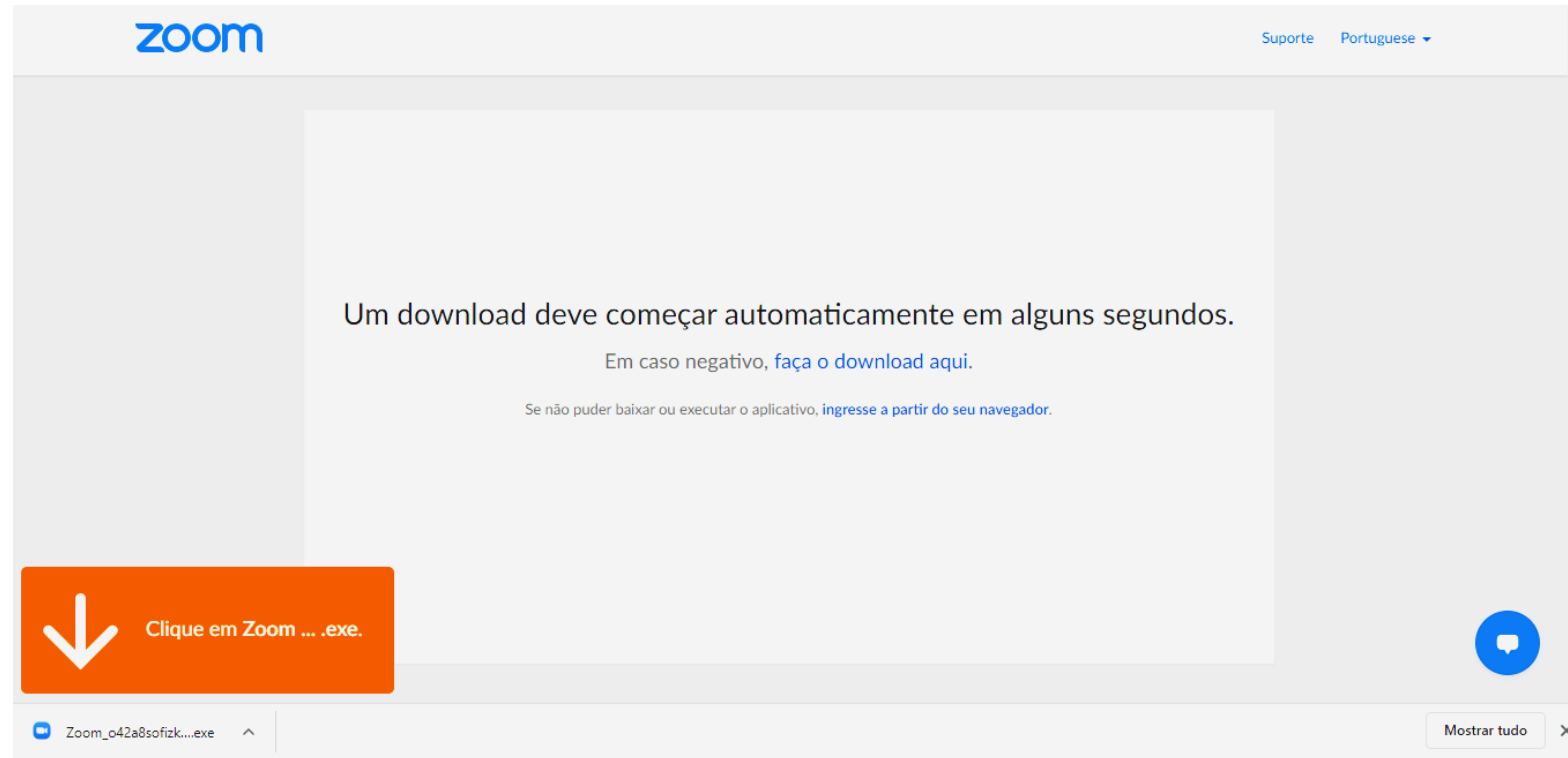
zoom

Suporte Portuguese

Um download deve começar automaticamente em alguns segundos.

Em caso negativo, faça o download aqui.

Se não puder baixar ou executar o aplicativo, ingresse a partir do seu navegador.

Clique em Zoom ... .exe.

Zoom_o42a8sofizk....exe

Mostrar tudo